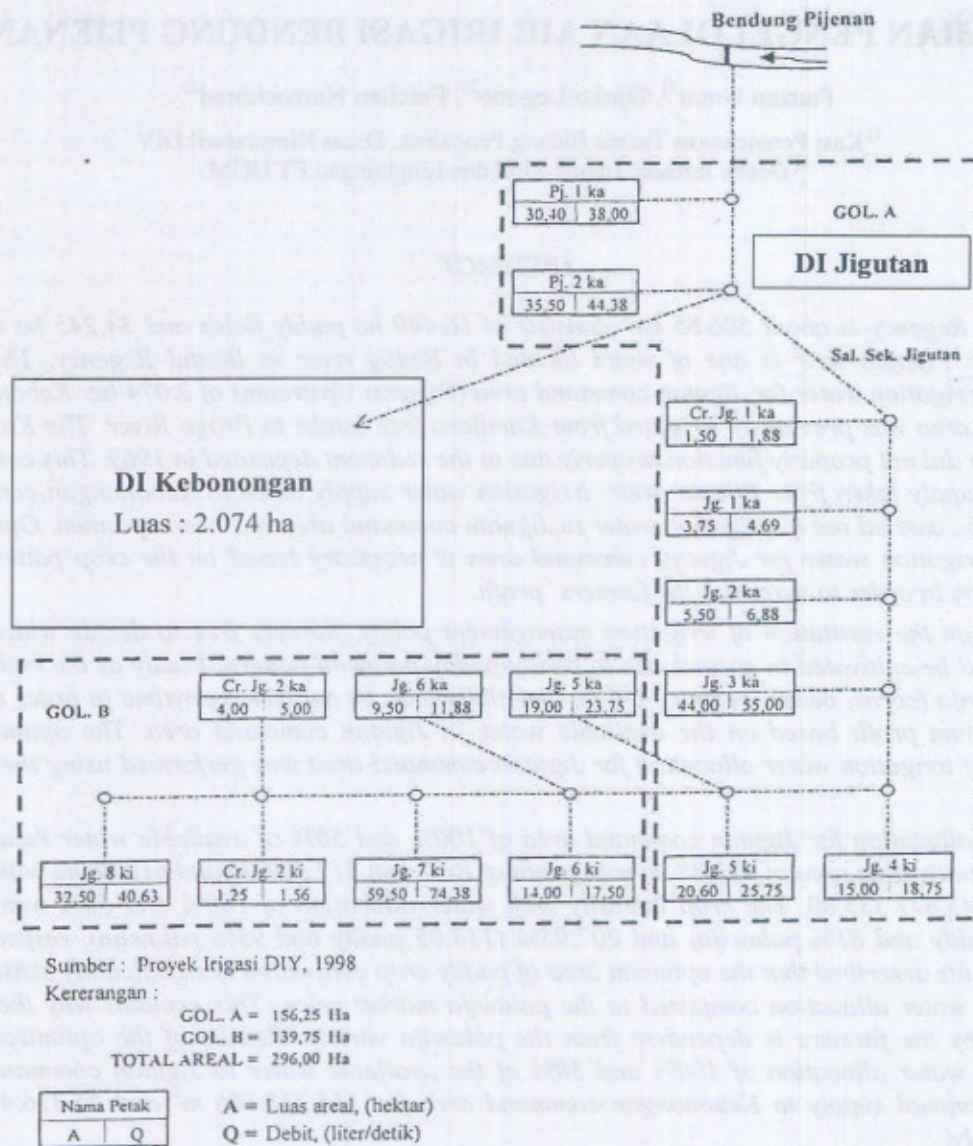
Bendung Pijenan

Pj. 1 ka
30,40 | 38,00

GOL. A

Pj. 2 ka
35,50 | 44,38

DI Jigutan

Sal. Sek. Jigutan

Cr. Jg. 1 ka
1,50 | 1,88

DI Kebonongan
Luas : 2.074 ha

Jg. 1 ka
3,75 | 4,69

Jg. 2 ka
5,50 | 6,88

Cr. Jg. 2 ka
4,00 | 5,00

Jg. 6 ka
9,50 | 11,88

Jg. 5 ka
19,00 | 23,75

Jg. 3 ka
44,00 | 55,00

GOL. B

Jg. 8 ki
32,50 | 40,63

Cr. Jg. 2 ki
1,25 | 1,56

Jg. 7 ki
59,50 | 74,38

Jg 6 ki
14,00 | 17,50

Jg. 5 ki
20,60 | 25,75

Jg. 4 ki
15,00 | 18,75

Sumber : Proyek Irigasi DIY, 1998
Kererangan :
GOL. A = 156,25 Ha
GOL. B = 139,75 Ha
TOTAL AREAL = 296,00 Ha

| Nama Petak | |
|---|---|
| A | Q |

A = Luas areal, (hektar)
Q = Debit, (liter/detik)